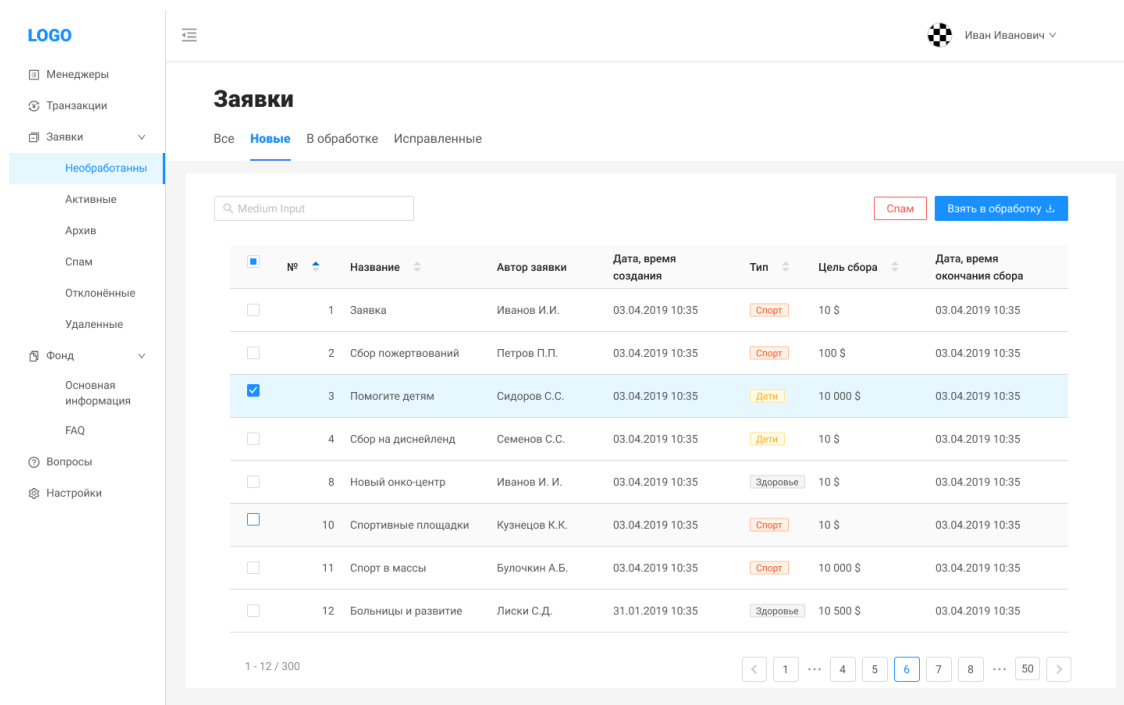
LOGO

Менеджеры
Транзакции
Заявки
Необработанны
Активные
Архив
Спам
Отклонённые
Удаленные
Фонд
Основная информация
FAQ
Вопросы
Настройки

Иван Иванович

Заявки

Все Новые В обработке Исправленные

Medium Input

Спам Взять в обработку

| | № | Название | Автор заявки | Дата, время создания | Тип | Цель сбора | Дата, время окончания сбора |
|---|---|---|---|---|---|---|---|
| | 1 | Заявка | Иванов И.И. | 03.04.2019 10:35 | Спорт | 10 $ | 03.04.2019 10:35 |
| | 2 | Сбор пожертвований | Петров П.П. | 03.04.2019 10:35 | Спорт | 100 $ | 03.04.2019 10:35 |
| | 3 | Помогите детям | Сидоров С.С. | 03.04.2019 10:35 | Дети | 10 000 $ | 03.04.2019 10:35 |
| | 4 | Сбор на диснейленд | Семенов С.С. | 03.04.2019 10:35 | Дети | 10 $ | 03.04.2019 10:35 |
| | 8 | Новый онко-центр | Иванов И. И. | 03.04.2019 10:35 | Здоровье | 10 $ | 03.04.2019 10:35 |
| | 10 | Спортивные площадки | Кузнецов К.К. | 03.04.2019 10:35 | Спорт | 10 $ | 03.04.2019 10:35 |
| | 11 | Спорт в массы | Булочкин А.Б. | 03.04.2019 10:35 | Спорт | 10 000 $ | 03.04.2019 10:35 |
| | 12 | Больницы и развитие | Лиски С.Д. | 31.01.2019 10:35 | Здоровье | 10 500 $ | 03.04.2019 10:35 |

1 - 12 / 300

1 ··· 4 5 6 7 8 ··· 50